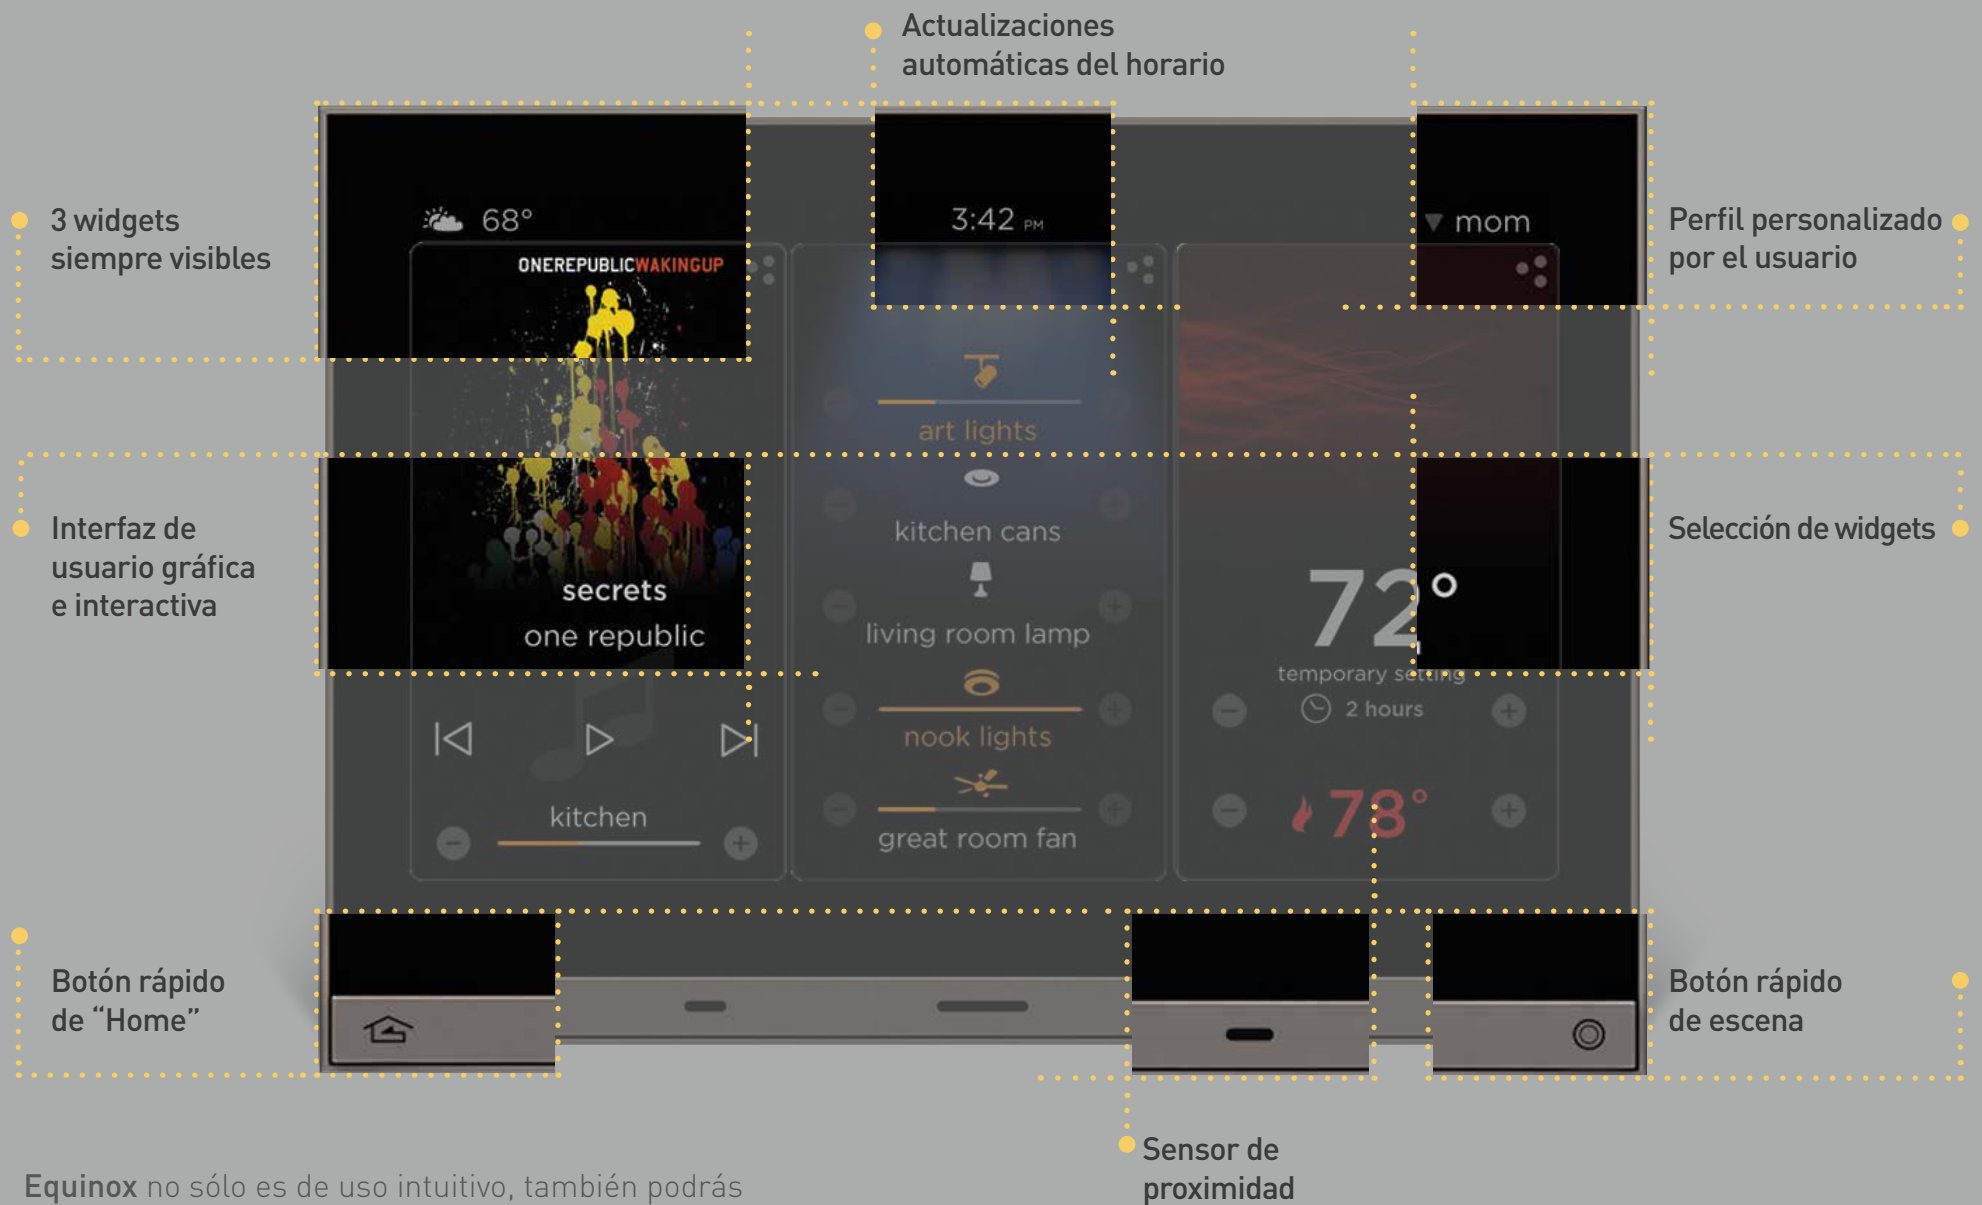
Actualizaciones automáticas del horario

3 widgets siempre visibles

68°

3:42 PM

mom

Perfil personalizado por el usuario

ONEREPUBLICWAKINGUP

art lights

Interfaz de usuario gráfica e interactiva

kitchen cans

Selección de widgets

secrets

one republic

living room lamp

72°

temporary setting

2 hours

nook lights

kitchen

great room fan

78°

Botón rápido de "Home"

Botón rápido de escena

Sensor de proximidad

Equinox no sólo es de uso intuitivo, también podrás